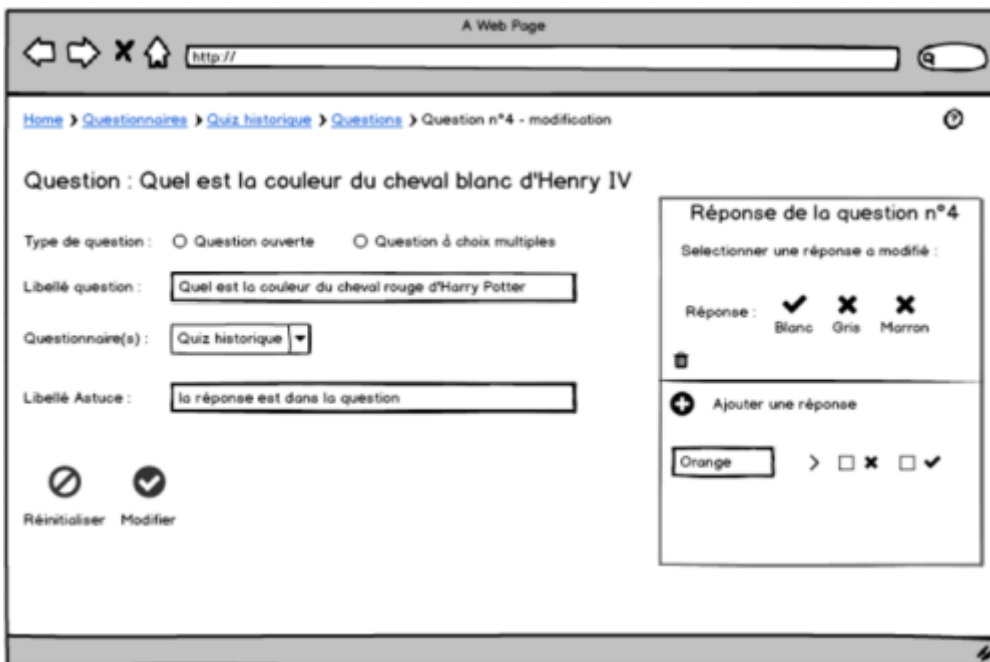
A Web Page

http://

Home > Questionnaires > Quiz historique > Questions > Question n°4 - modification

Question : Quel est la couleur du cheval blanc d'Henry IV

Type de question : ○ Question ouverte ○ Question à choix multiples

Libellé question : Quel est la couleur du cheval rouge d'Harry Potter

Questionnaire(s) : Quiz historique

Libellé Astuce : la réponse est dans la question

Réinitialiser Modifier

Réponse de la question n°4

Selectionner une réponse a modifié :

Réponse : ✔ Blanc ✖ Gris ✖ Marron

Ajouter une réponse

Orange > ☐ ✖ ☐ ✔